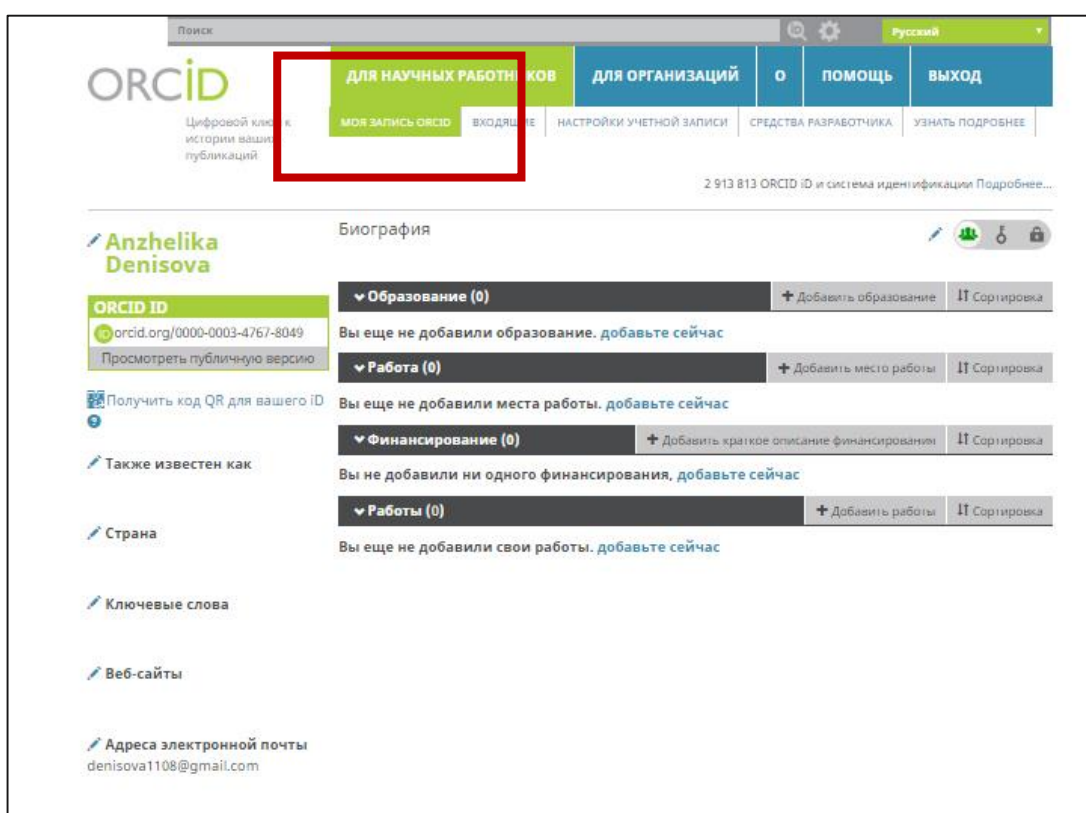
Поиск

Русский

ORCID

Цифровой клю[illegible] к истории ваши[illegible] публикаций

ДЛЯ НАУЧНЫХ РАБОТН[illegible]КОВ | ДЛЯ ОРГАНИЗАЦИЙ | О | ПОМОЩЬ | ВЫХОД

МОЯ ЗАПИСЬ ORCID | ВХОДЯЩ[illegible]Е | НАСТРОЙКИ УЧЕТНОЙ ЗАПИСИ | СРЕДСТВА РАЗРАБОТЧИКА | УЗНАТЬ ПОДРОБНЕЕ

2 913 813 ORCID iD и система идентификации Подробнее...

Anzhelika Denisova

ORCID ID

orcid.org/0000-0003-4767-8049

Просмотреть публичную версию

Получить код QR для вашего iD

Также известен как

Страна

Ключевые слова

Веб-сайты

Адреса электронной почты
denisova1108@gmail.com

Биография

Образование (0) | Добавить образование | Сортировка

Вы еще не добавили образование. добавьте сейчас

Работа (0) | Добавить место работы | Сортировка

Вы еще не добавили места работы. добавьте сейчас

Финансирование (0) | Добавить краткое описание финансирования | Сортировка

Вы не добавили ни одного финансирования, добавьте сейчас

Работы (0) | Добавить работы | Сортировка

Вы еще не добавили свои работы. добавьте сейчас